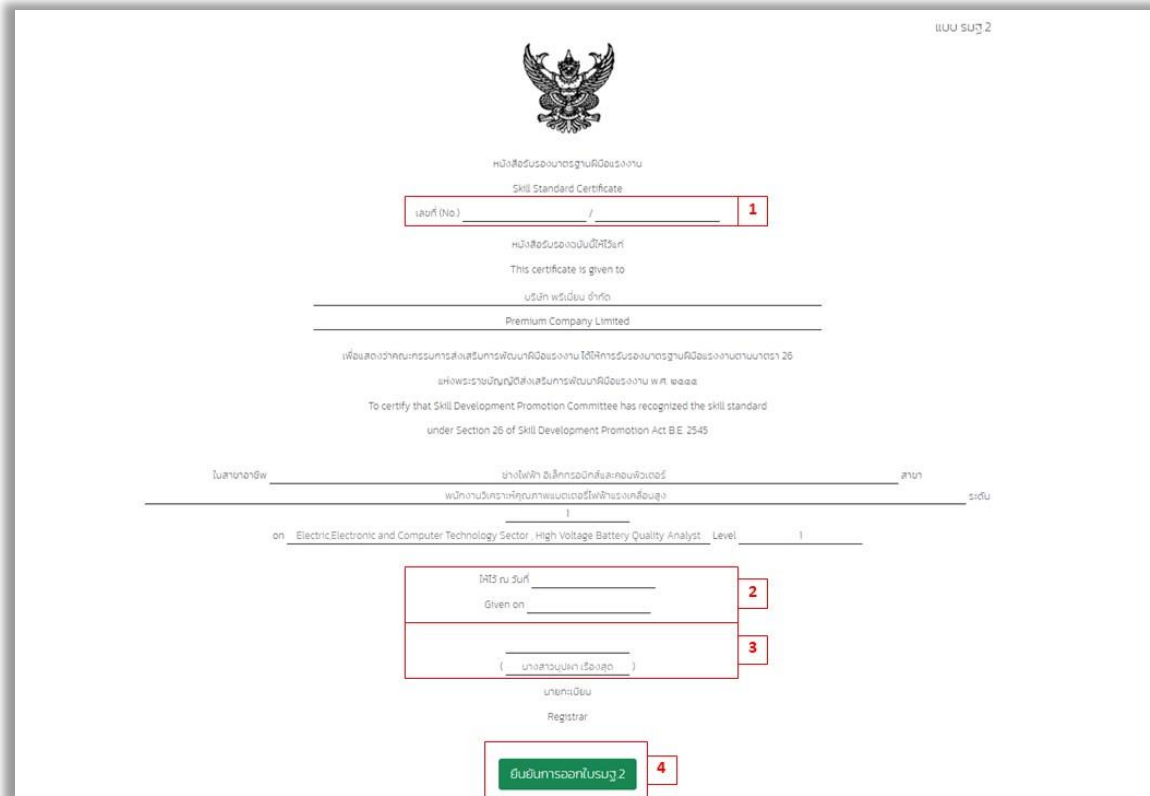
แบบ รมฐ 2

หนังสือรับรองมาตรฐานฝีมือแรงงาน

Skill Standard Certificate

เลขที่ (No.) / 1

หนังสือรับรองฉบับนี้ให้ไว้แก่

This certificate is given to

บริษัท พรีเมียม จำกัด

Premium Company Limited

เพื่อแสดงว่าคณะกรรมการส่งเสริมการพัฒนาฝีมือแรงงาน ได้ให้การรับรองมาตรฐานฝีมือแรงงานตามมาตรา 26

แห่งพระราชบัญญัติส่งเสริมการพัฒนาฝีมือแรงงาน พ.ศ. ๒๕๔๕

To certify that Skill Development Promotion Committee has recognized the skill standard

under Section 26 of Skill Development Promotion Act B.E. 2545

ในสาขาอาชีพ ช่างไฟฟ้า อิเล็กทรอนิกส์และคอมพิวเตอร์ สาขา

พนักงานวิเคราะห์คุณภาพแบตเตอรี่ไฟฟ้าแรงเคลื่อนสูง ระดับ

1

on Electric Electronic and Computer Technology Sector High Voltage Battery Quality Analyst Level 1

ให้ไว้ ณ วันที่

Given on

2

( นางสาวบุปผา เรืองสุด )

3

นายทะเบียน

Registrar

ยืนยันการออกใบรมฐ.2

4